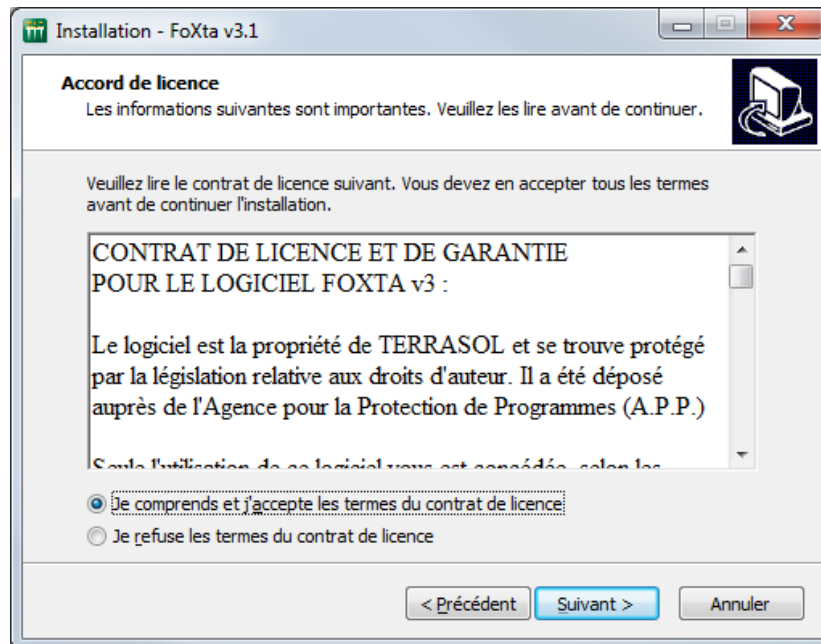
Installation - FoXta v3.1

Accord de licence
Les informations suivantes sont importantes. Veuillez les lire avant de continuer.

Veuillez lire le contrat de licence suivant. Vous devez en accepter tous les termes avant de continuer l'installation.

CONTRAT DE LICENCE ET DE GARANTIE
POUR LE LOGICIEL FOXTA v3 :

Le logiciel est la propriété de TERRASOL et se trouve protégé par la législation relative aux droits d'auteur. Il a été déposé auprès de l'Agence pour la Protection de Programmes (A.P.P.)

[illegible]

Je comprends et j'accepte les termes du contrat de licence
Je refuse les termes du contrat de licence

< Précédent
Suivant >
Annuler